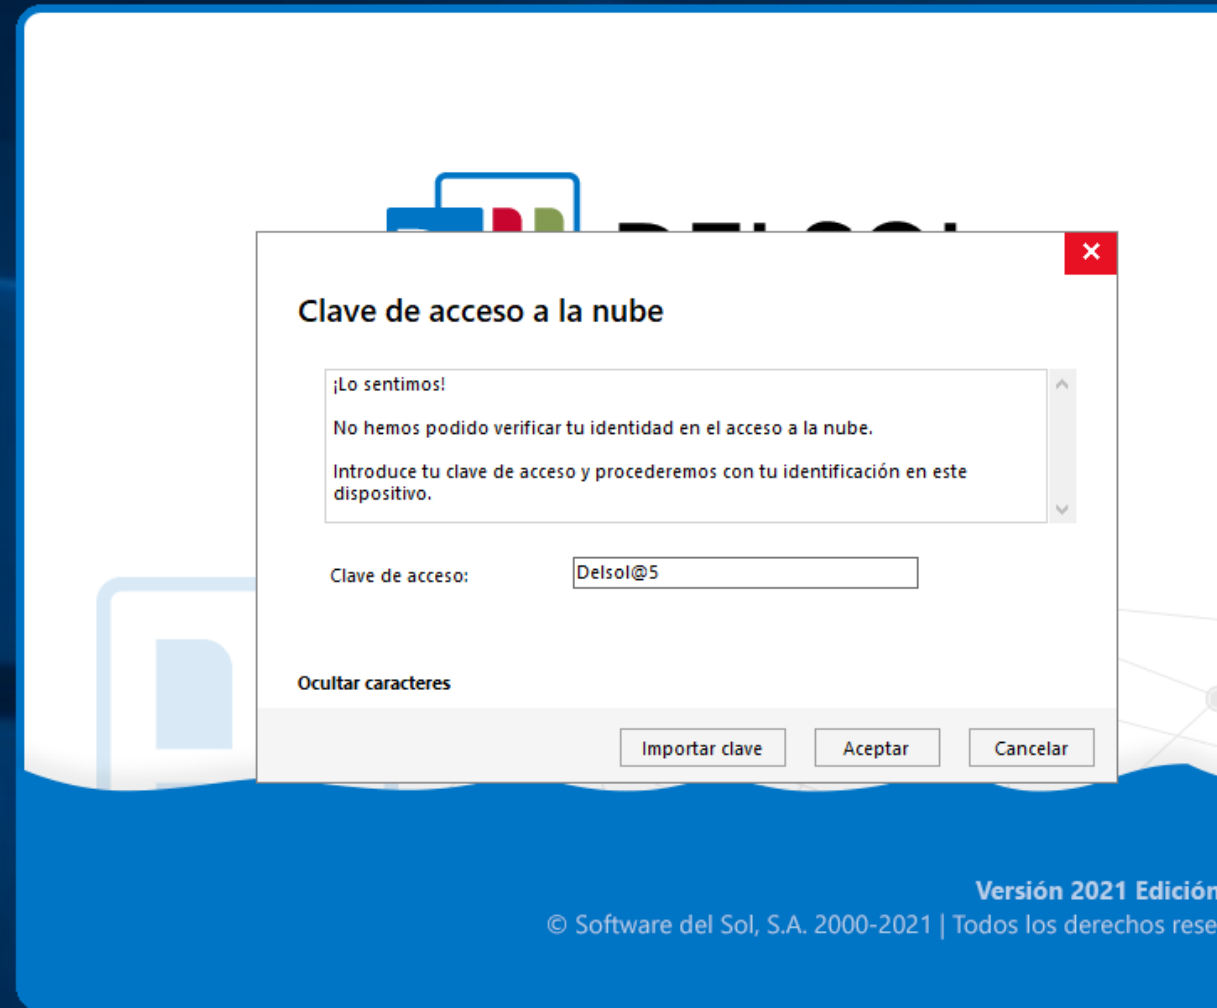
Clave de acceso a la nube

¡Lo sentimos!

No hemos podido verificar tu identidad en el acceso a la nube.

Introduce tu clave de acceso y procederemos con tu identificación en este dispositivo.

Clave de acceso: Delsol@5

Ocultar caracteres

Importar clave Aceptar Cancelar

Versión 2021 Edición
© Software del Sol, S.A. 2000-2021 | Todos los derechos rese